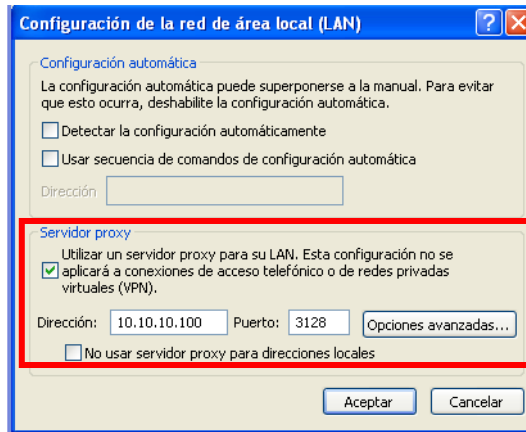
Configuración de la red de área local (LAN)

?

X

Configuración automática

La configuración automática puede superponerse a la manual. Para evitar que esto ocurra, deshabilite la configuración automática.

Detectar la configuración automáticamente

Usar secuencia de comandos de configuración automática

Dirección

Servidor proxy

Utilizar un servidor proxy para su LAN. Esta configuración no se aplicará a conexiones de acceso telefónico o de redes privadas virtuales (VPN).

Dirección: 10.10.10.100 Puerto: 3128 Opciones avanzadas...

No usar servidor proxy para direcciones locales

Aceptar Cancelar